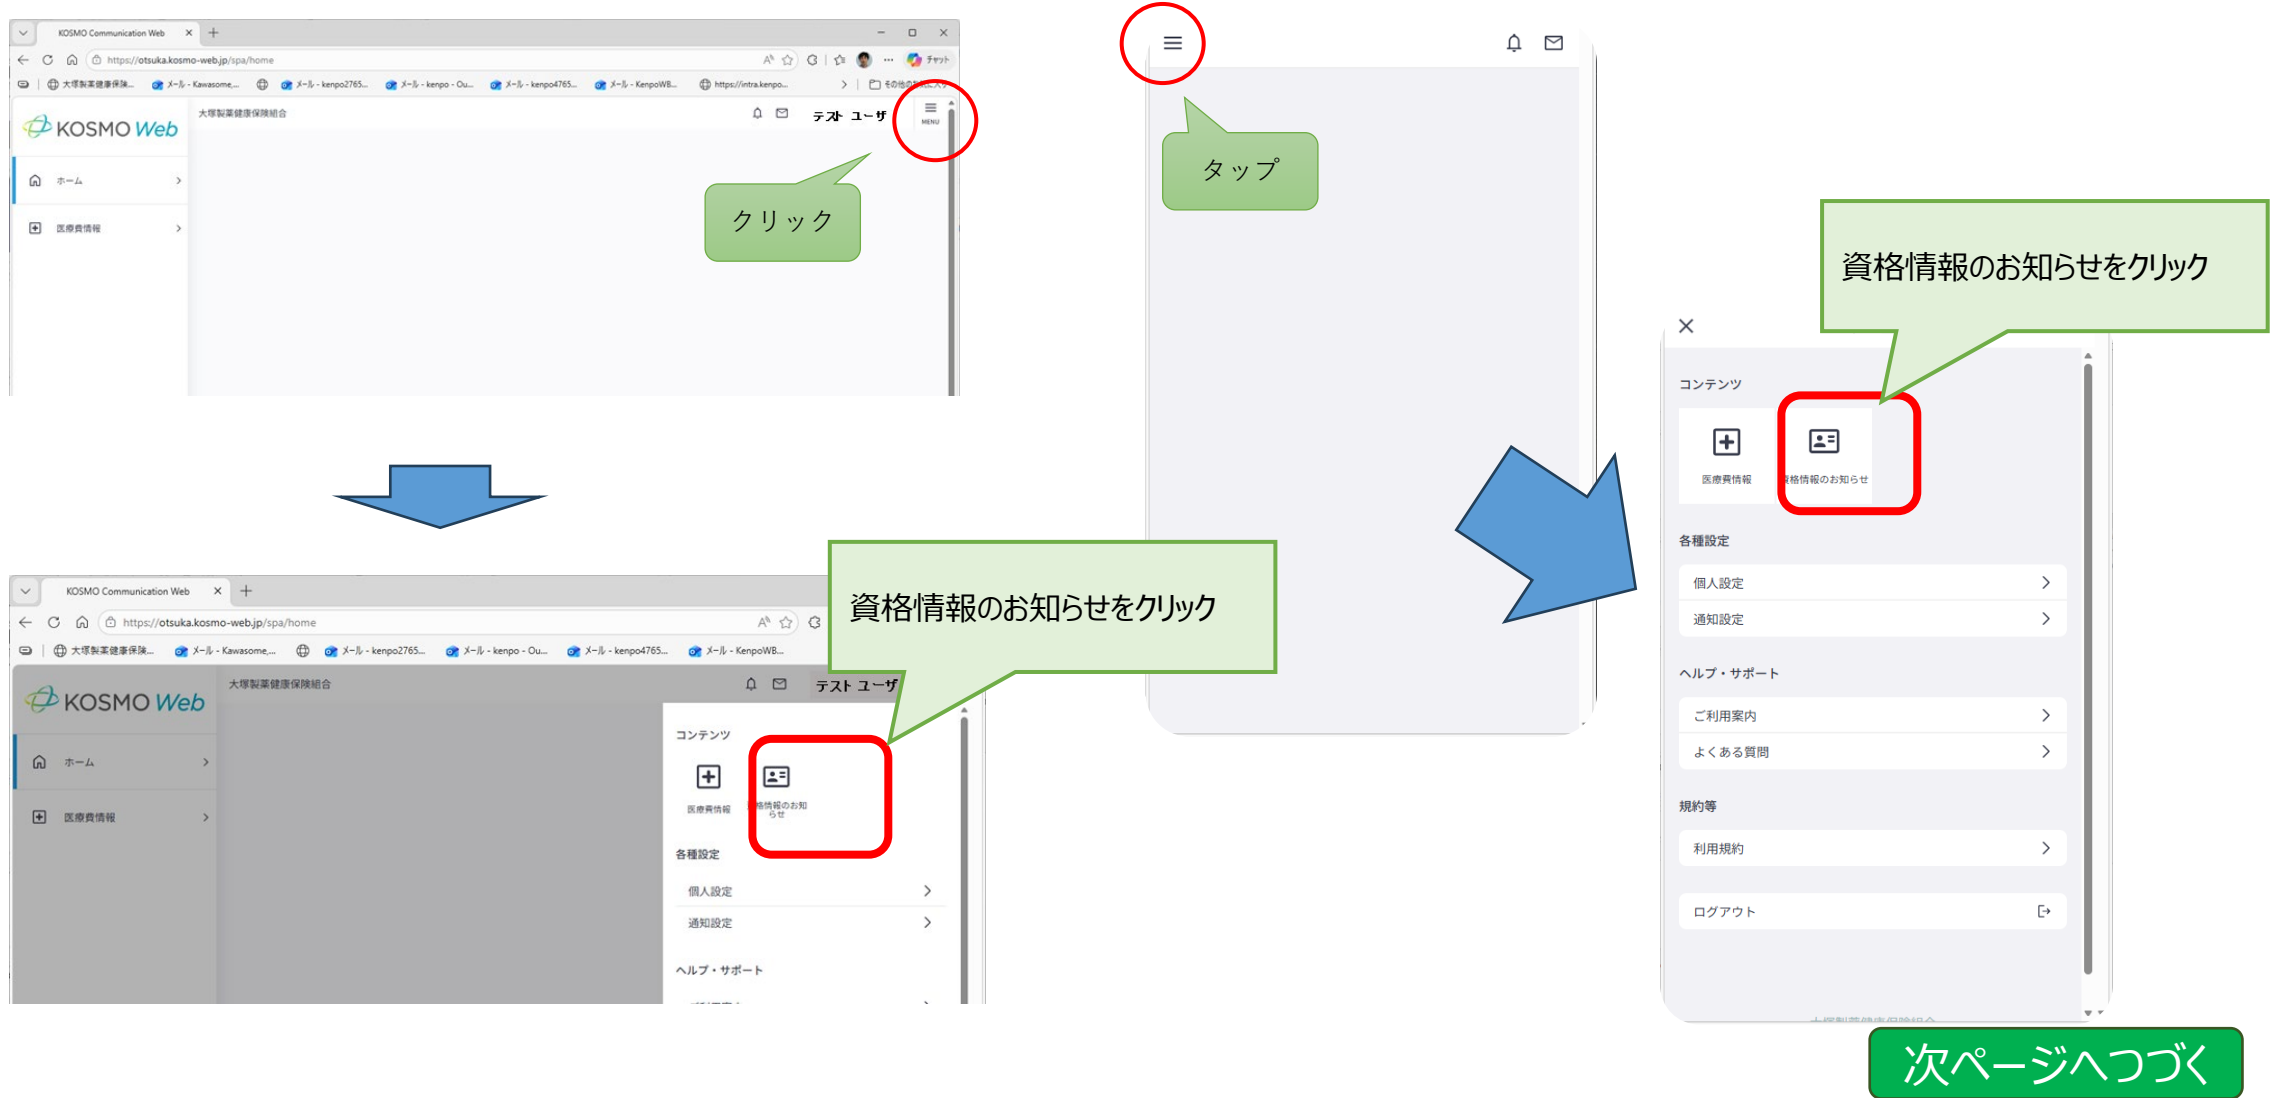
KOSMO Communication Web

https://otsuka.kosmo-web.jp/spa/home

大塚製薬健康保険... メール - Kawasome... メール - kenpo2765... メール - kenpo - Ou... メール - kenpo4765... メール - KenpoWB... https://intra.kenpo...

KOSMO Web

大塚製薬健康保険組合

テスト ユーザ

MENU

ホーム

医療費情報

クリック

KOSMO Communication Web

https://otsuka.kosmo-web.jp/spa/home

大塚製薬健康保険... メール - Kawasome... メール - kenpo2765... メール - kenpo - Ou... メール - kenpo4765... メール - KenpoWB...

KOSMO Web

大塚製薬健康保険組合

テスト ユーザ

ホーム

医療費情報

資格情報のお知らせをクリック

コンテンツ

医療費情報

資格情報のお知らせ

各種設定

個人設定

通知設定

ヘルプ・サポート

タップ

資格情報のお知らせをクリック

コンテンツ

医療費情報

資格情報のお知らせ

各種設定

個人設定

通知設定

ヘルプ・サポート

ご利用案内

よくある質問

規約等

利用規約

ログアウト

次ページへつづく